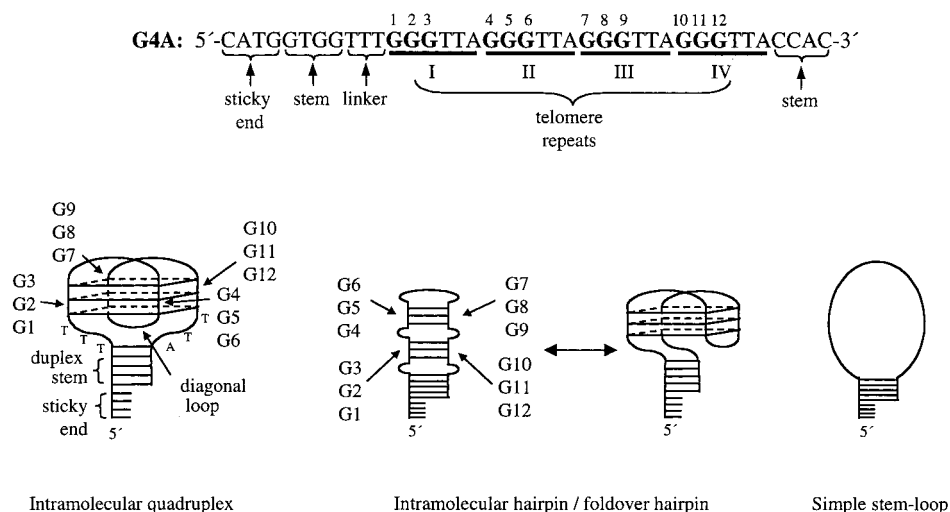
1 2 3 4 5 6 7 8 9 10 11 12

G4A: 5´-CATGGTGGTTTGGGTTAGGGTTAGGGTTAGGGTTACCAC-3´

I II III IV

sticky end

stem

linker

telomere repeats

stem

G9
G8
G7
G3
G2
G1
G10
G11
G12
G4
G5
G6
T
T
T
T
A
T
duplex stem
sticky end
diagonal loop
5´

G6
G5
G4
G3
G2
G1
G7
G8
G9
G10
G11
G12
5´

5´

5´

Intramolecular quadruplex

Intramolecular hairpin / foldover hairpin

Simple stem-loop